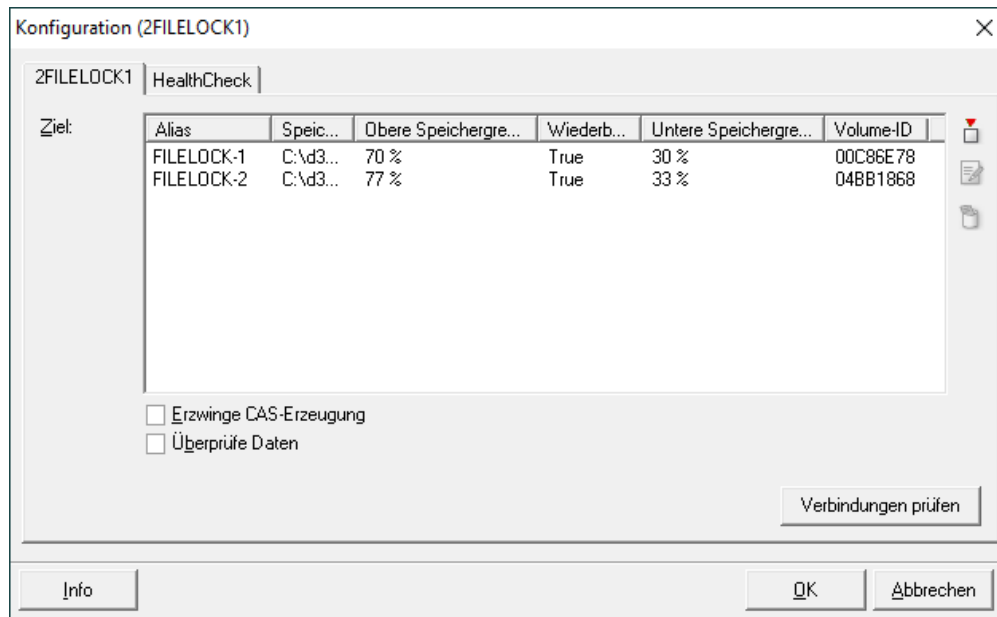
Konfiguration (2FILELOCK1)

2FILELOCK1 | HealthCheck

Ziel:

| Alias | Speic... | Obere Speichergre... | Wiederb... | Untere Speichergre... | Volume-ID |
|---|---|---|---|---|---|
| FILELOCK-1 | C:\d3... | 70 % | True | 30 % | 00C86E78 |
| FILELOCK-2 | C:\d3... | 77 % | True | 33 % | 04BB1868 |

Erzwinge CAS-Erzeugung
Überprüfe Daten

Verbindungen prüfen

Info

OK

Abbrechen